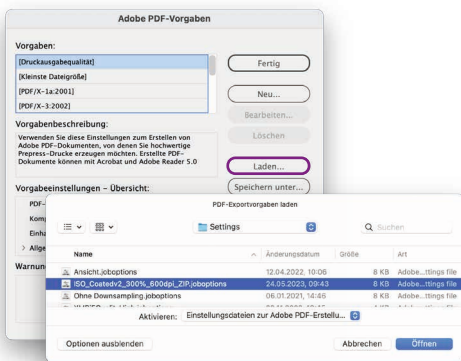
Adobe PDF-Vorgaben

Vorgaben:

[Druckausgabequalität]
[Kleinste Dateigröße]
[PDF/X-1a:2001]
[PDF/X-3:2002]

Fertig

Neu...

Bearbeiten...

Löschen

Laden...

Speichern unter...

Vorgabenbeschreibung:

Verwenden Sie diese Einstellungen zum Erstellen von Adobe PDF-Dokumenten, von denen Sie hochwertige Prepress-Drucke erzeugen möchten. Erstellte PDF-Dokumente können mit Acrobat und Adobe Reader 5.0

Vorgabeeinstellungen – Übersicht:

PDF-
Komp
Einha
> Allge
Warnun

PDF-Exportvorgaben laden

Settings

Suchen

| Name | Änderungsdatum | Größe | Art |
|---|---|---|---|
| Ansicht.joboptions | 12.04.2022, 10:06 | 8 KB | Adobe...ttings file |
| ISO_Coatedv2_300%_600dpi_ZIP.joboptions | 24.05.2023, 09:43 | 8 KB | Adobe...ttings file |
| Ohne Downsampling.joboptions | 06.01.2021, 14:46 | 8 KB | Adobe...ttings file |
| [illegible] | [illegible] | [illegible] | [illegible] |

Aktivieren: Einstellungsdateien zur Adobe PDF-Erstellu...

Optionen ausblenden

Abbrechen

Öffnen